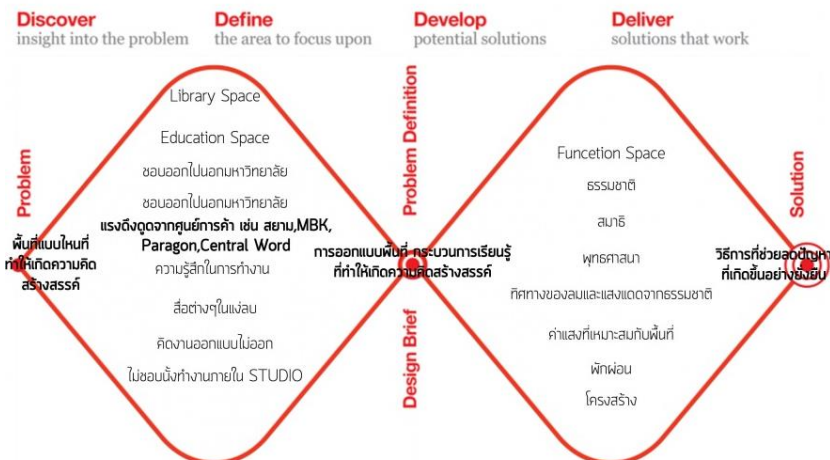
Discover
insight into the problem

Define
the area to focus upon

Develop
potential solutions

Deliver
solutions that work

Problem

พื้นที่แบบไหนที่ทำให้เกิดความคิดสร้างสรรค์

Library Space

Education Space

ชอบออกไปนอกมหาวิทยาลัย

ชอบออกไปนอกมหาวิทยาลัย

แรงดึงดูดจากศูนย์การค้า เช่น สยาม,MBK, Paragon,Central Word

ความรู้สึกในการทำงาน

สื่อต่างๆในแง่ลบ

คิดงานออกแบบไม่ออก

ไม่ชอบนั่งทำงานภายใน STUDIO

Problem Definition

การออกแบบพื้นที่ กระบวนการเรียนรู้ที่ทำให้เกิดความคิดสร้างสรรค์

Design Brief

Funcetion Space

ธรรมชาติ

สมาธิ

พุทธศาสนา

ทิศทางของลมและแสงแดดจากธรรมชาติ

ค่าแสงที่เหมาะสมกับพื้นที่

พักผ่อน

โครงสร้าง

Solution

วิธีการที่ช่วยลดปัญหาที่เกิดขึ้นอย่างยั่งยืน